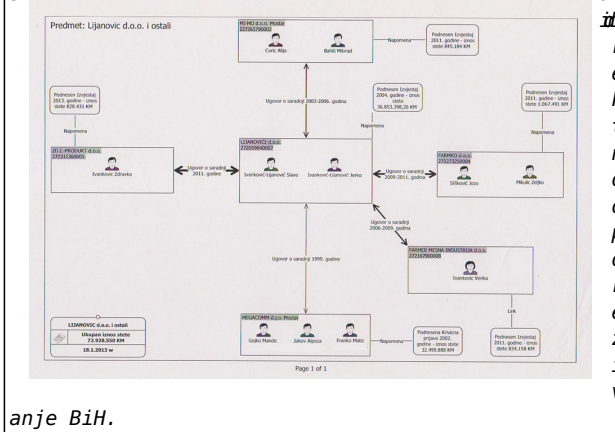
Predmet: Lijanovic d.o.o. i ostali

HI-MO d.o.o. Mostar
227265790002

Curic Alija

Bahtić Miorad

Napomena

Podnesen Izvještaj 2011. godine - iznos štete 845.184 KM

Podnesen Izvještaj 2013. godine - iznos štete 828.431 KM

Napomena

ZO.I.-PRODUKT d.o.o.
272311360005

Ivanković Zdravko

Ugovor o saradnji 2011. godine

Ugovor o saradnji 2003-2006. godina

Podnesen Izvještaj 2004. godine - iznos štete 36.853.398,26 KM

Napomena

LIJANOVICI d.o.o.
272559640007

Ivanković-Lijanović Slavo

Ivanković-Lijanović Jerko

Ugovor o saradnji 2009-2011. godine

Podnesen Izvještaj 2011. godine - iznos štete 1.067.491 KM

Napomena

FARMKO d.o.o.
272273250004

Stilković Jozo

Mikulić Željko

Ugovor o saradnji 2006-2009. godina

FARMER MESNA INDUSTRIJA d.o.o.
272167900008

Ivanković Venka

Ugovor o saradnji 1999. godine

Link

LIJANOVIC d.o.o. i ostali
Ukupan iznos štete
72.928.550 KM
18.1.2013 w

MEGACOMM d.o.o. Mostar

Grgko Matišić

Jakov Alpeza

Franko Matić

Napomena

Podnesena Krivična prijava 2002. godine - iznos štete 32.499.888 KM

Podnesen Izvještaj 2011. godine - iznos štete 834.158 KM

Page 1 of 1

anje BiH.